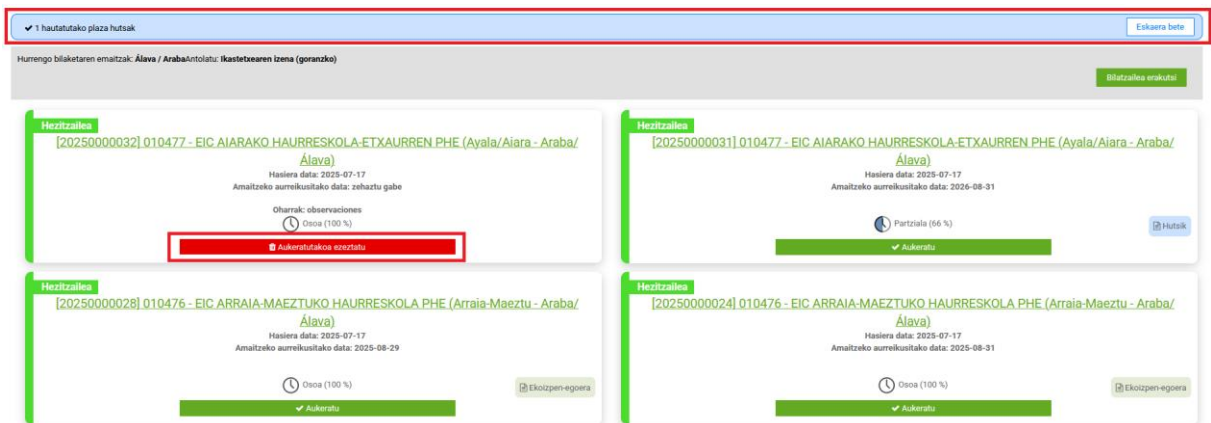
✔ 1 hautatutako plaza hutsak

Eskaera bete

Hurrengo bilaketaren emaitzak: Álava / ArabaAntolatu: Ikastetxearen izena (goranzko)

Bilatzailea erakutsi

Hezitzailea

[20250000032] 010477 - EIC AIARAKO HAURRESKOLA-ETXAURREN PHE (Ayala/Aiara - Araba/Álava)

Hasiera data: 2025-07-17

Amaitzeko aurreikusitako data: zehaztu gabe

Oharrak: observaciones

Osoa (100 %)

Aukeratutakoa ezeztatu

Hezitzailea

[20250000031] 010477 - EIC AIARAKO HAURRESKOLA-ETXAURREN PHE (Ayala/Aiara - Araba/Álava)

Hasiera data: 2025-07-17

Amaitzeko aurreikusitako data: 2026-08-31

Partziala (66 %)

Hutsik

✔ Aukeratu

Hezitzailea

[20250000028] 010476 - EIC ARRAIA-MAEZTUKO HAURRESKOLA PHE (Arraia-Maeztu - Araba/Álava)

Hasiera data: 2025-07-17

Amaitzeko aurreikusitako data: 2025-08-29

Osoa (100 %)

Ekoizpen-egoera

✔ Aukeratu

Hezitzailea

[20250000024] 010476 - EIC ARRAIA-MAEZTUKO HAURRESKOLA PHE (Arraia-Maeztu - Araba/Álava)

Hasiera data: 2025-07-17

Amaitzeko aurreikusitako data: 2025-08-31

Osoa (100 %)

Ekoizpen-egoera

✔ Aukeratu